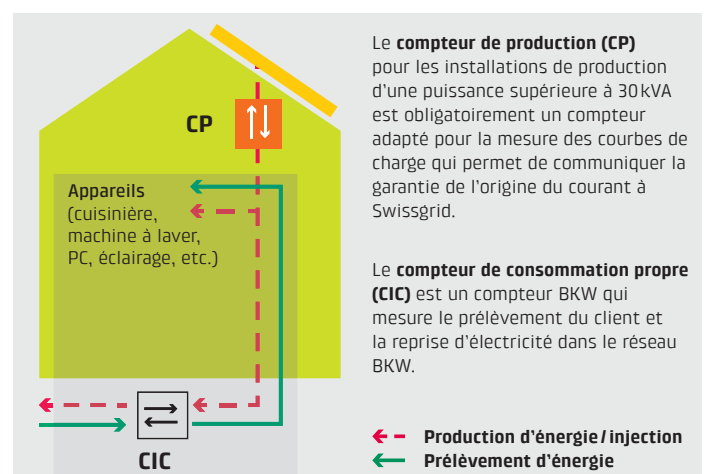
CP

Appareils (cuisinière, machine à laver, PC, éclairage, etc.)

CIC

Le **compteur de production (CP)** pour les installations de production d'une puissance supérieure à 30 kVA est obligatoirement un compteur adapté pour la mesure des courbes de charge qui permet de communiquer la garantie de l'origine du courant à Swissgrid.

Le **compteur de consommation propre (CIC)** est un compteur BKW qui mesure le prélèvement du client et la reprise d'électricité dans le réseau BKW.

**Production d'énergie / injection**

**Prélèvement d'énergie**